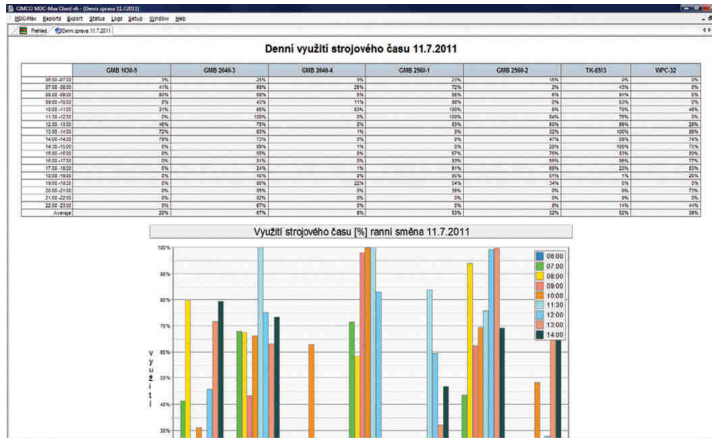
CIMCO MDC-Max Client v6 - [Denní zpráva 11.7.2011]

MDC-Max Reports Export Status Logs Setup Window Help

Přehled Denní zpráva 11.7.2011

Denní využití strojového času 11.7.2011

| | GMB 1630-5 | GMB 2040-3 | GMB 2040-4 | GMB 2560-1 | GMB 2560-2 | TK-6513 | WPC-32 |
|---|---|---|---|---|---|---|---|
| 06:00 - 07:00 | 3% | 25% | 9% | 23% | 16% | 0% | 0% |
| 07:00 - 08:00 | 41% | 68% | 28% | 72% | 2% | 45% | 0% |
| 08:00 - 09:00 | 80% | 68% | 5% | 68% | 6% | 94% | 0% |
| 09:00 - 10:00 | 0% | 43% | 11% | 98% | 0% | 63% | 0% |
| 10:00 - 11:00 | 31% | 65% | 63% | 100% | 6% | 70% | 48% |
| 11:30 - 12:00 | 0% | 100% | 0% | 100% | 84% | 76% | 0% |
| 12:00 - 13:00 | 46% | 75% | 0% | 83% | 80% | 99% | 28% |
| 13:00 - 14:00 | 72% | 63% | 1% | 0% | 32% | 100% | 88% |
| 14:00 - 14:30 | 79% | 73% | 0% | 0% | 47% | 69% | 74% |
| 14:30 - 15:00 | 0% | 09% | 1% | 0% | 20% | 100% | 72% |
| 15:00 - 16:00 | 0% | 66% | 0% | 67% | 76% | 83% | 60% |
| 16:00 - 17:00 | 0% | 51% | 0% | 93% | 56% | 96% | 77% |
| 17:00 - 18:00 | 0% | 24% | 1% | 91% | 68% | 23% | 83% |
| 18:00 - 19:00 | 0% | 16% | 0% | 85% | 61% | 1% | 20% |
| 19:00 - 20:00 | 0% | 60% | 22% | 34% | 24% | 0% | 0% |
| 20:00 - 21:00 | 0% | 56% | 0% | 36% | 0% | 0% | 75% |
| 21:00 - 22:00 | 0% | 92% | 0% | 5% | 0% | 0% | 0% |
| 22:00 - 23:00 | 0% | 67% | 0% | 0% | 8% | 14% | 44% |
| Average | 20% | 67% | 8% | 53% | 32% | 52% | 39% |

Využití strojového času [%] ranní směna 11.7.2011

100%
90%
80%
70%
60%
50%

Využití

06:00
07:00
08:00
09:00
10:00
11:30
12:00
13:00
14:00